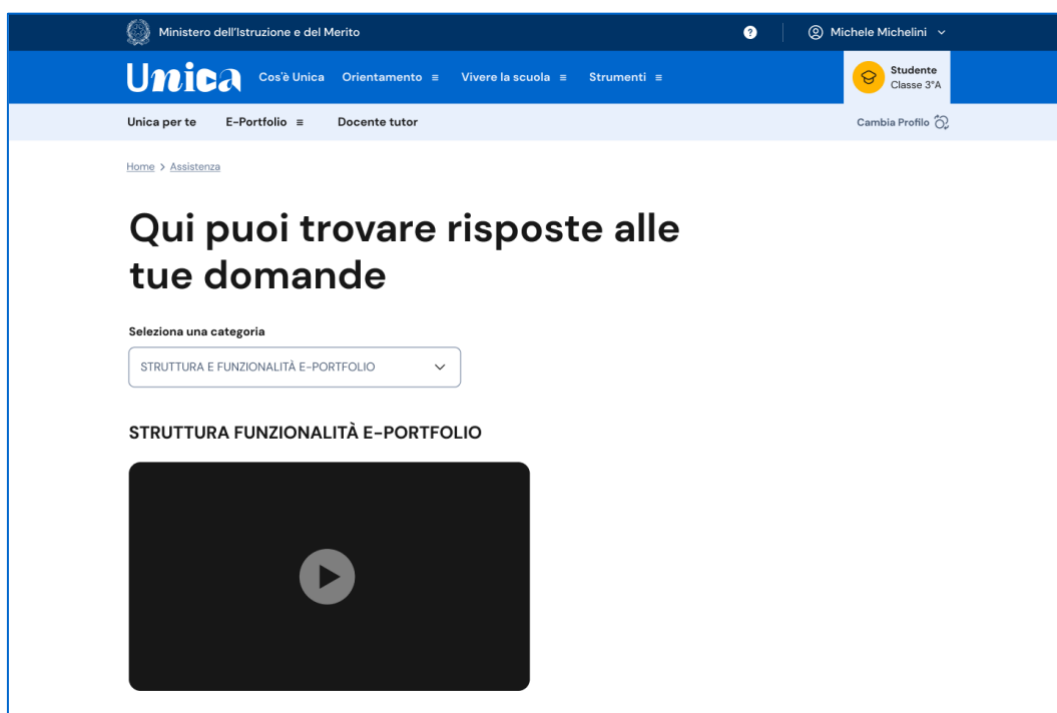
Ministero dell'Istruzione e del Merito

?

Michele Michelini

Unica

Cos'è Unica

Orientamento ≡

Vivere la scuola ≡

Strumenti ≡

Studente
Classe 3°A

Unica per te

E-Portfolio ≡

Docente tutor

Cambia Profilo

Home > Assistenza

Qui puoi trovare risposte alle tue domande

Seleziona una categoria

STRUTTURA E FUNZIONALITÀ E-PORTFOLIO

STRUTTURA FUNZIONALITÀ E-PORTFOLIO